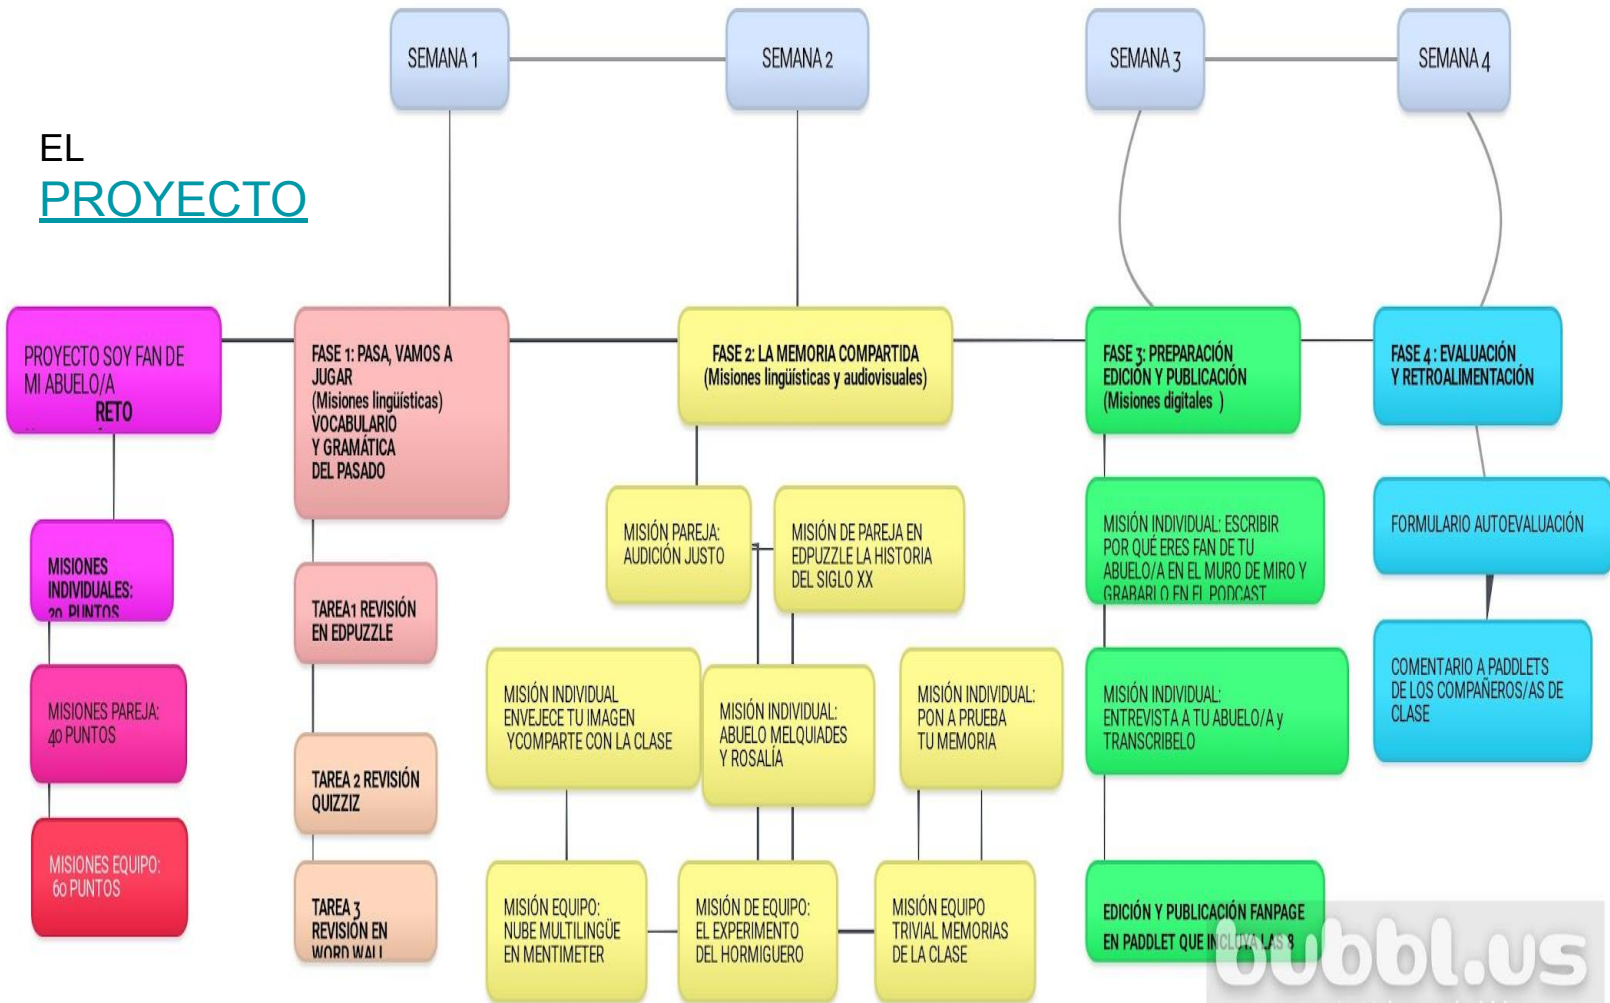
SEMANA 1

SEMANA 2

SEMANA 3

SEMANA 4

EL
PROYECTO

PROYECTO SOY FAN DE MI ABUELO/A
RETO

FASE 1: PASA, VAMOS A JUGAR
(Misiones lingüísticas)
VOCABULARIO
Y GRAMÁTICA
DEL PASADO

FASE 2: LA MEMORIA COMPARTIDA
(Misiones lingüísticas y audiovisuales)

FASE 3: PREPARACIÓN EDICIÓN Y PUBLICACIÓN
(Misiones digitales )

FASE 4 : EVALUACIÓN Y RETROALIMENTACIÓN

MISIONES INDIVIDUALES: 20 PUNTOS

MISIONES PAREJA: 40 PUNTOS

MISIONES EQUIPO: 60 PUNTOS

TAREA1 REVISIÓN EN EDPUZZLE

TAREA 2 REVISIÓN QUIZZIZ

TAREA 3 REVISIÓN EN WORD WALL

MISIÓN PAREJA: AUDICIÓN JUSTO

MISIÓN DE PAREJA EN EDPUZZLE LA HISTORIA DEL SIGLO XX

MISIÓN INDIVIDUAL ENVEJECE TU IMAGEN YCOMPARTE CON LA CLASE

MISIÓN INDIVIDUAL: ABUELO MELQUIADES Y ROSALÍA

MISIÓN INDIVIDUAL: PON A PRUEBA TU MEMORIA

MISIÓN EQUIPO: NUBE MULTILINGÜE EN MENTIMETER

MISIÓN DE EQUIPO: EL EXPERIMENTO DEL HORMIGUERO

MISIÓN EQUIPO TRIVIAL MEMORIAS DE LA CLASE

MISIÓN INDIVIDUAL: ESCRIBIR POR QUÉ ERES FAN DE TU ABUELO/A EN EL MURO DE MIRO Y GRABARLO EN EL PODCAST

MISIÓN INDIVIDUAL: ENTREVISTA A TU ABUELO/A y TRANSCRÍBELO

EDICIÓN Y PUBLICACIÓN FANPAGE EN PADDLET QUE INCLUYA LAS 8

FORMULARIO AUTOEVALUACIÓN

COMENTARIO A PADDLETS DE LOS COMPAÑEROS/AS DE CLASE

bubbl.us